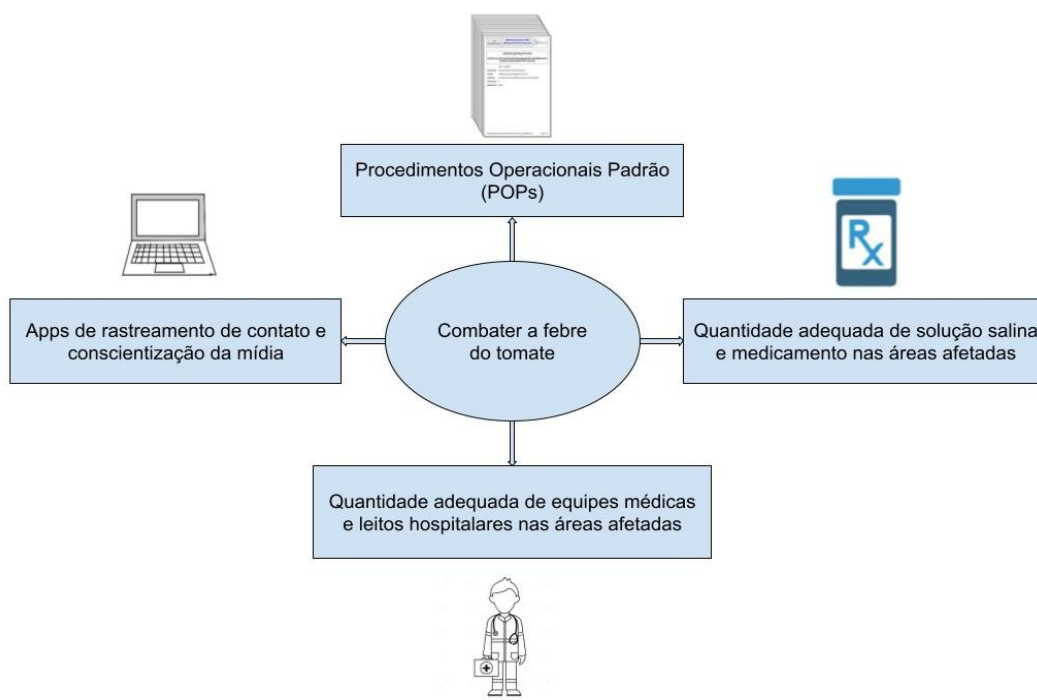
Procedimentos Operacionais Padrão (POPs)

Apps de rastreamento de contato e conscientização da mídia

Combater a febre do tomate

Quantidade adequada de solução salina e medicamento nas áreas afetadas

Quantidade adequada de equipes médicas e leitos hospitalares nas áreas afetadas